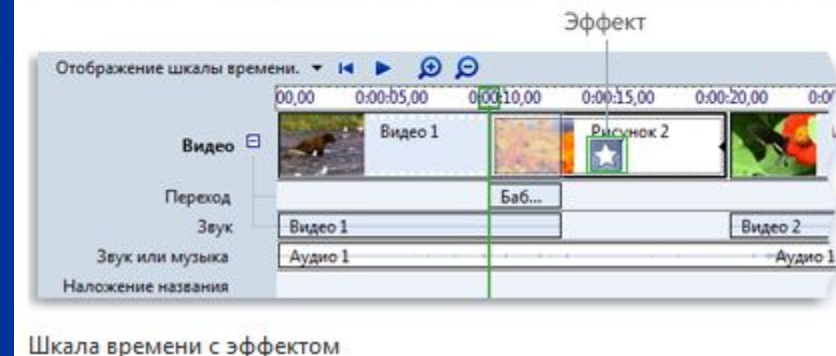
Эффект

Отображение шкалы времени. ▾

00,00 0:00:05,00 0:00:10,00 0:00:15,00 0:00:20,00 0:0

Видео ⊟

Видео 1

Рисунок 2

Переход

Баб...

Звук

Видео 1

Видео 2

Звук или музыка

Аудио 1

Аудио 1

Наложение названия

Шкала времени с эффектом